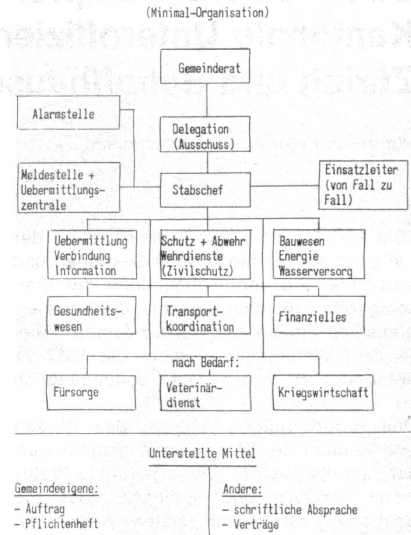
(Minimal-Organisation)

Gemeinderat

Alarmstelle

Delegation (Ausschuss)

Meldestelle + Uebermittlungszentrale

Stabschef

Einsatzleiter (von Fall zu Fall)

Uebermittlung Verbindung Information

Schutz + Abwehr Wehrdienste (Zivilschutz)

Bauwesen Energie Wasserversorg

Gesundheitswesen

Transportkoordination

Finanzielles

nach Bedarf:

Fürsorge

Veterinärdienst

Kriegswirtschaft

Unterstellte Mittel

Gemeindeeigene:
- Auftrag
- Pflichtenheft

Andere:
- schriftliche Absprache
- Verträge